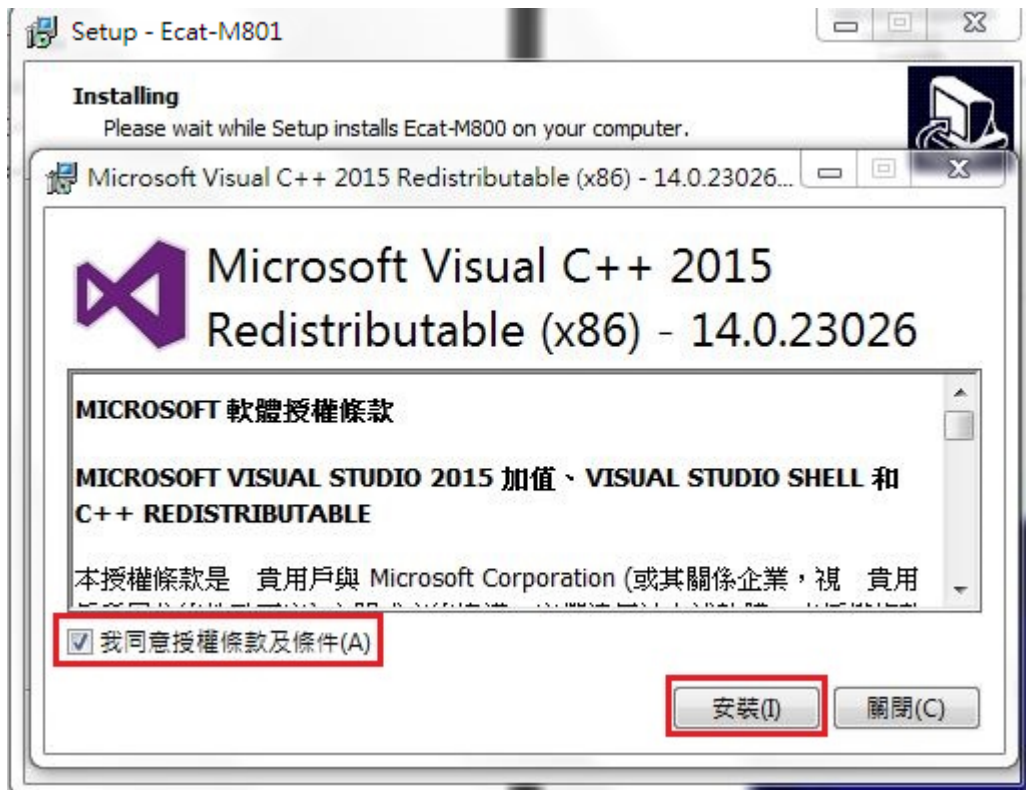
Setup - Ecat-M801

Installing
Please wait while Setup installs Ecat-M800 on your computer.

Microsoft Visual C++ 2015 Redistributable (x86) - 14.0.23026...

Microsoft Visual C++ 2015 Redistributable (x86) - 14.0.23026

MICROSOFT 軟體授權條款

MICROSOFT VISUAL STUDIO 2015 加值、VISUAL STUDIO SHELL 和 C++ REDISTRIBUTABLE

本授權條款是 貴用戶與 Microsoft Corporation (或其關係企業，視 貴用 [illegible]

我同意授權條款及條件(A)

安裝(I)

關閉(C)